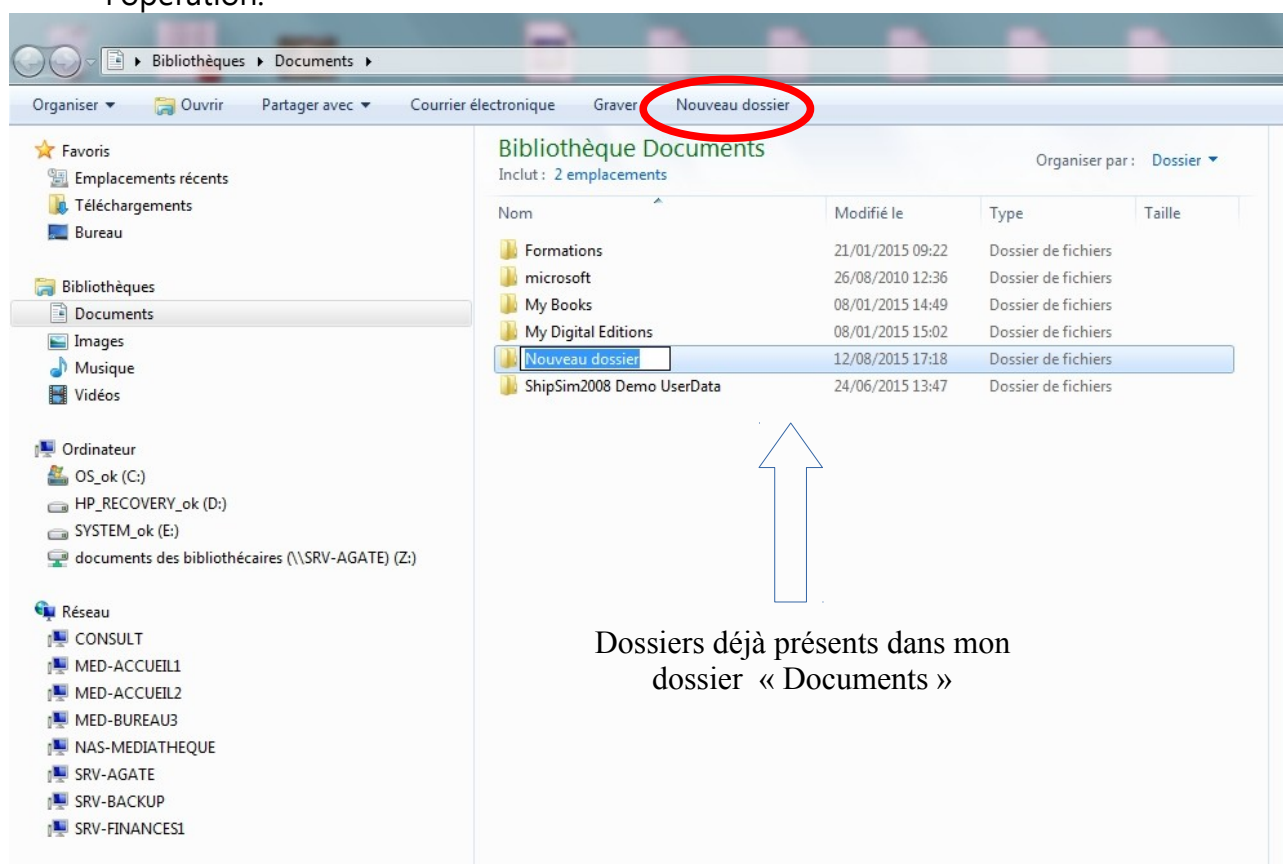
l'opération.

Bibliothèques ▸ Documents ▸

Organiser ▾ Ouvrir Partager avec ▾ Courrier électronique Graver Nouveau dossier

Favoris
Emplacements récents
Téléchargements
Bureau

Bibliothèques
Documents
Images
Musique
Vidéos

Ordinateur
OS_ok (C:)
HP_RECOVERY_ok (D:)
SYSTEM_ok (E:)
documents des bibliothécaires (\\SRV-AGATE) (Z:)

Réseau
CONSULT
MED-ACCUEIL1
MED-ACCUEIL2
MED-BUREAU3
NAS-MEDIATHEQUE
SRV-AGATE
SRV-BACKUP
SRV-FINANCES1

Bibliothèque Documents
Inclut : 2 emplacements

Organiser par : Dossier ▾

| Nom | Modifié le | Type | Taille |
|---|---|---|---|
| Formations | 21/01/2015 09:22 | Dossier de fichiers | |
| microsoft | 26/08/2010 12:36 | Dossier de fichiers | |
| My Books | 08/01/2015 14:49 | Dossier de fichiers | |
| My Digital Editions | 08/01/2015 15:02 | Dossier de fichiers | |
| Nouveau dossier | 12/08/2015 17:18 | Dossier de fichiers | |
| ShipSim2008 Demo UserData | 24/06/2015 13:47 | Dossier de fichiers | |

Dossiers déjà présents dans mon dossier « Documents »